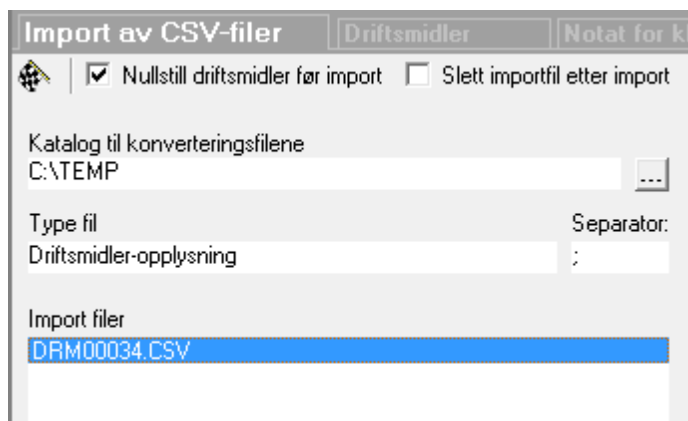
Import av CSV-filer | Driftsmidler | Notat for k

Nullstill driftsmidler før import
Slett importfil etter import

Katalog til konverteringsfilene
C:\TEMP
...

Type fil
Driftsmidler-opplysning

Separator:
;

Import filer
DRM00034.CSV